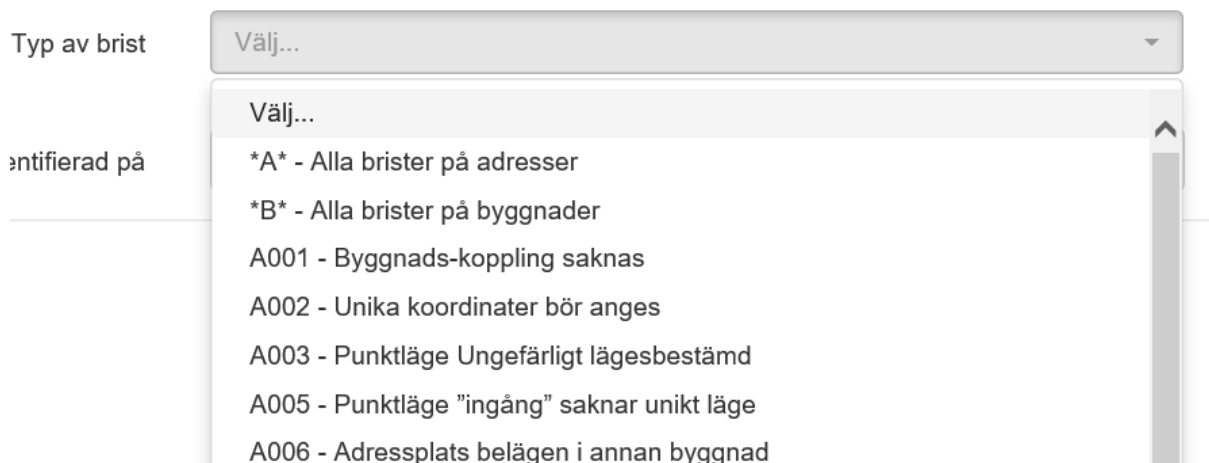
Typ av brist

Välj...

Välj...

*A* - Alla brister på adresser

*B* - Alla brister på byggnader

A001 - Byggnads-koppling saknas

A002 - Unika koordinater bör anges

A003 - Punktläge Ungefärligt lägesbestämd

A005 - Punktläge ”ingång” saknar unikt läge

A006 - Adressplats belägen i annan byggnad

entifierad på